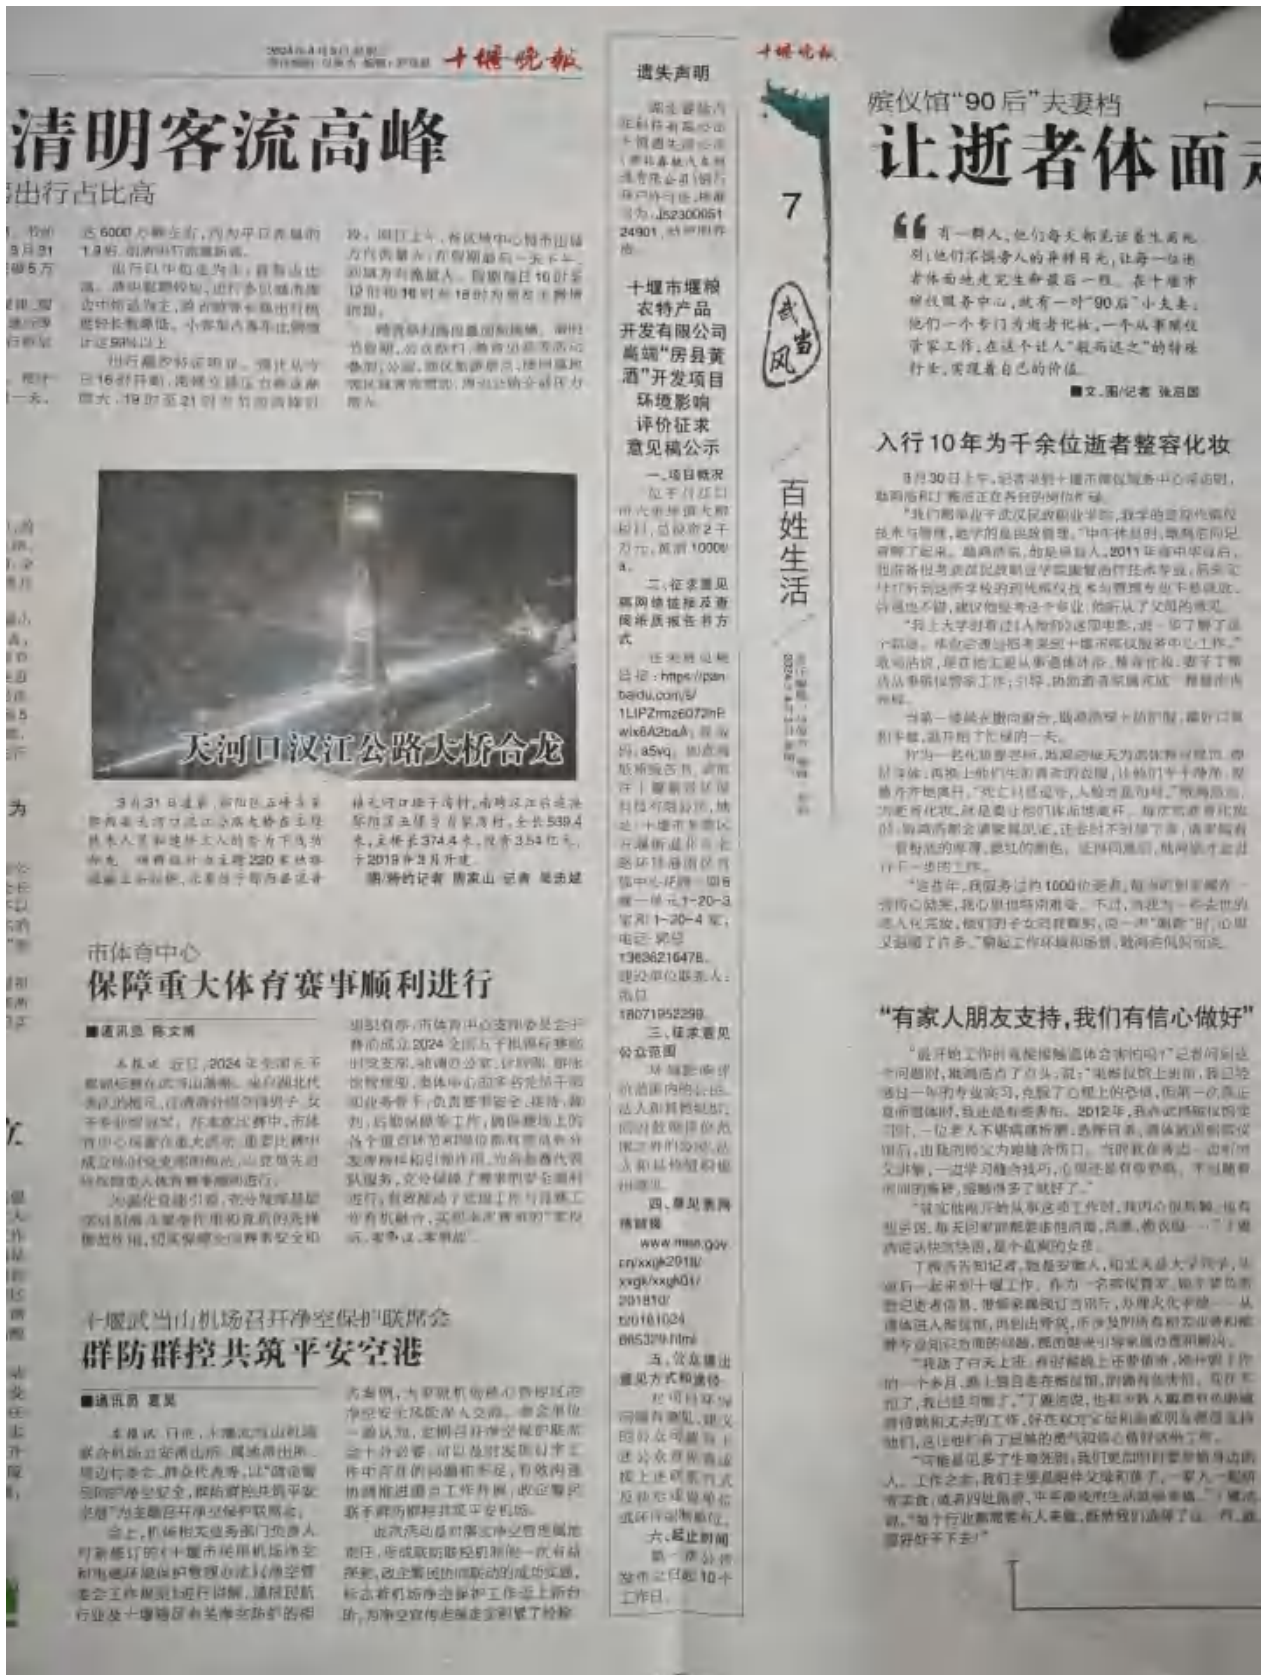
十堰晚报

清明客流高峰

出行占比高

天河口汉江公路大桥合龙

3月31日，天河口汉江公路大桥合龙。全长539.4米，主桥长374.4米，总投资3.54亿元，于2019年9月开建。

■ 通讯员 陈家山 记者 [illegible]

市体育中心

保障重大体育赛事顺利进行

■通讯员 陈文博

十堰武当山机场召开净空保护联席会

群防群控共筑平安空港

■通讯员 夏昊

遗失声明

十堰市堰粮农特产品开发有限公司高端"房县黄酒"开发项目环境影响评价征求意见稿公示

一、项目概况

二、征求意见稿网络链接及查阅纸质报告书方式

链接：https://pan.baidu.com/s/1LIPZrmz6072nPwix6A2baA

电话：13636216478

18071952298

三、征求意见的公众范围

四、意见表网络链接

www.mee.gov.cn/xxgk2018/xxgk/xxgk01/201810/t20181024_665329.html

五、提交意见的方式和途径

六、起止时间

十堰晚报

7

武当风

百姓生活

殡仪馆"90后"夫妻档

让逝者体面

有一群人，他们每天都要送着生离死别，他们不惧旁人的异样目光，让每一位逝者体面地走完生命最后一程。在十堰市殡仪服务中心，就有一对"90后"小夫妻，他们一个专门为逝者化妆，一个从事殡仪管家工作，在这个让人"敬而远之"的特殊行业，实现着自己的价值。

■文/图/记者 张启图

入行10年为千余位逝者整容化妆

"有家人朋友支持，我们有信心做好"